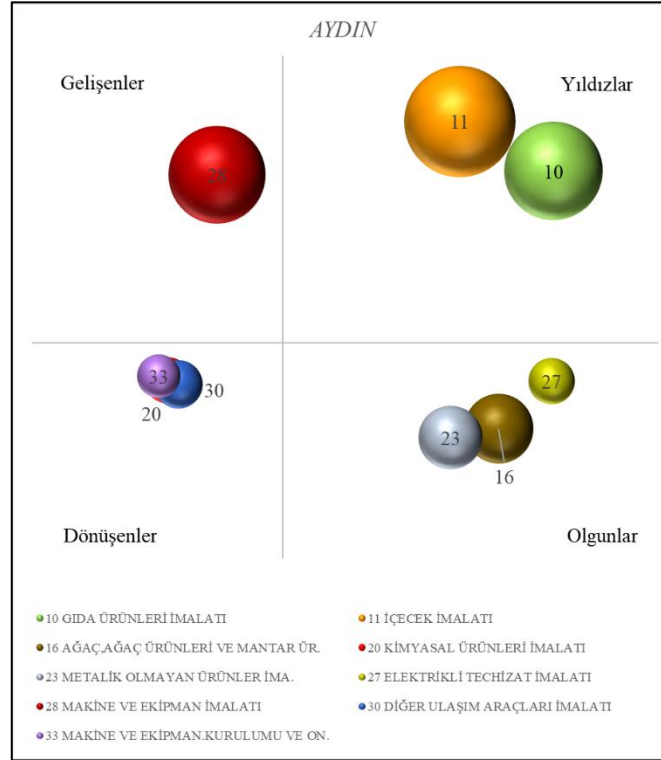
AYDIN

Gelişenler

Yıldızlar

28

11

10

33

30

20

27

23

16

Dönüşenler

Olgunlar

10 GIDA ÜRÜNLERİ İMALATI
11 İÇECEK İMALATI
16 AĞAÇ,AĞAÇ ÜRÜNLERİ VE MANTAR ÜR.
20 KİMYASAL ÜRÜNLERİ İMALATI
23 METALİK OLMAYAN ÜRÜNLER İMA.
27 ELEKTRİKLİ TECHİZAT İMALATI
28 MAKİNE VE EKİPMAN İMALATI
30 DİĞER ULAŞIM ARAÇLARI İMALATI
33 MAKİNE VE EKİPMAN.KURULUMU VE ON.